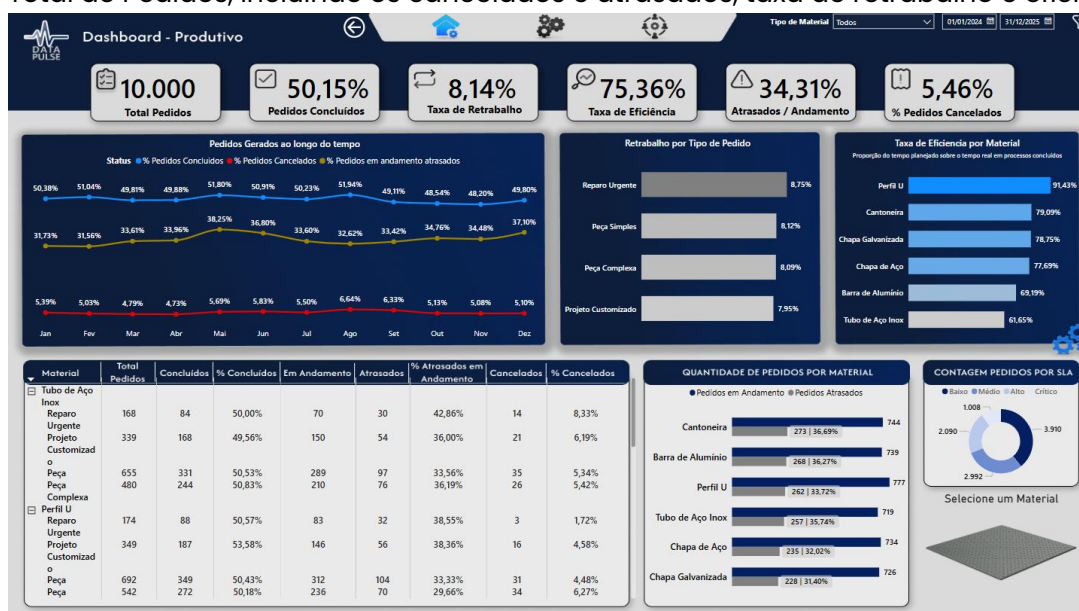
Total de Pedidos, incluindo os cancelados e atrasados, taxa de retrabalho e efic

DATA PULSE

Dashboard - Produtivo

Tipo de Material Todos
01/01/2024
31/12/2025

10.000
Total Pedidos

50,15%
Pedidos Concluídos

8,14%
Taxa de Retrabalho

75,36%
Taxa de Eficiência

34,31%
Atrasados / Andamento

5,46%
% Pedidos Cancelados

Pedidos Gerados ao longo do tempo
Status ● % Pedidos Concluídos ● % Pedidos Cancelados ● % Pedidos em andamento atrasados

50,38% 51,04% 49,81% 49,88% 51,80% 50,91% 50,23% 51,94% 49,11% 48,54% 48,20% 49,80%
31,73% 31,56% 33,61% 33,96% 38,25% 36,80% 33,60% 32,62% 33,42% 34,76% 34,48% 37,10%
5,39% 5,03% 4,79% 4,73% 5,69% 5,83% 5,50% 6,64% 6,33% 5,13% 5,08% 5,10%
Jan Fev Mar Abr Mai Jun Jul Ago Set Out Nov Dez

Retrabalho por Tipo de Pedido
Reparo Urgente 8,75%
Peça Simples 8,12%
Peça Complexa 8,09%
Projeto Customizado 7,95%

Taxa de Eficiencia por Material
Proporção do tempo planejado sobre o tempo real em processos concluídos
Perfil U 91,43%
Cantoneira 79,09%
Chapa Galvanizada 78,75%
Chapa de Aço 77,69%
Barra de Alumínio 69,19%
Tubo de Aço Inox 61,65%

| Material | Total Pedidos | Concluídos | % Concluídos | Em Andamento | Atrasados | % Atrasados em Andamento | Cancelados | % Cancelados |
|---|---|---|---|---|---|---|---|---|
| ⊟ Tubo de Aço Inox | | | | | | | | |
| Reparo Urgente | 168 | 84 | 50,00% | 70 | 30 | 42,86% | 14 | 8,33% |
| Projeto Customizado | 339 | 168 | 49,56% | 150 | 54 | 36,00% | 21 | 6,19% |
| Peça | 655 | 331 | 50,53% | 289 | 97 | 33,56% | 35 | 5,34% |
| Peça Complexa | 480 | 244 | 50,83% | 210 | 76 | 36,19% | 26 | 5,42% |
| ⊟ Perfil U | | | | | | | | |
| Reparo Urgente | 174 | 88 | 50,57% | 83 | 32 | 38,55% | 3 | 1,72% |
| Projeto Customizado | 349 | 187 | 53,58% | 146 | 56 | 38,36% | 16 | 4,58% |
| Peça | 692 | 349 | 50,43% | 312 | 104 | 33,33% | 31 | 4,48% |
| Peça | 542 | 272 | 50,18% | 236 | 70 | 29,66% | 34 | 6,27% |

QUANTIDADE DE PEDIDOS POR MATERIAL
● Pedidos em Andamento ● Pedidos Atrasados
Cantoneira 744 273 | 36,69%
Barra de Alumínio 739 268 | 36,27%
Perfil U 777 262 | 33,72%
Tubo de Aço Inox 719 257 | 35,74%
Chapa de Aço 734 235 | 32,02%
Chapa Galvanizada 726 228 | 31,40%

CONTAGEM PEDIDOS POR SLA
● Baixo ● Médio ● Alto Crítico
1.008
2.090
3.910
2.992

Selecione um Material